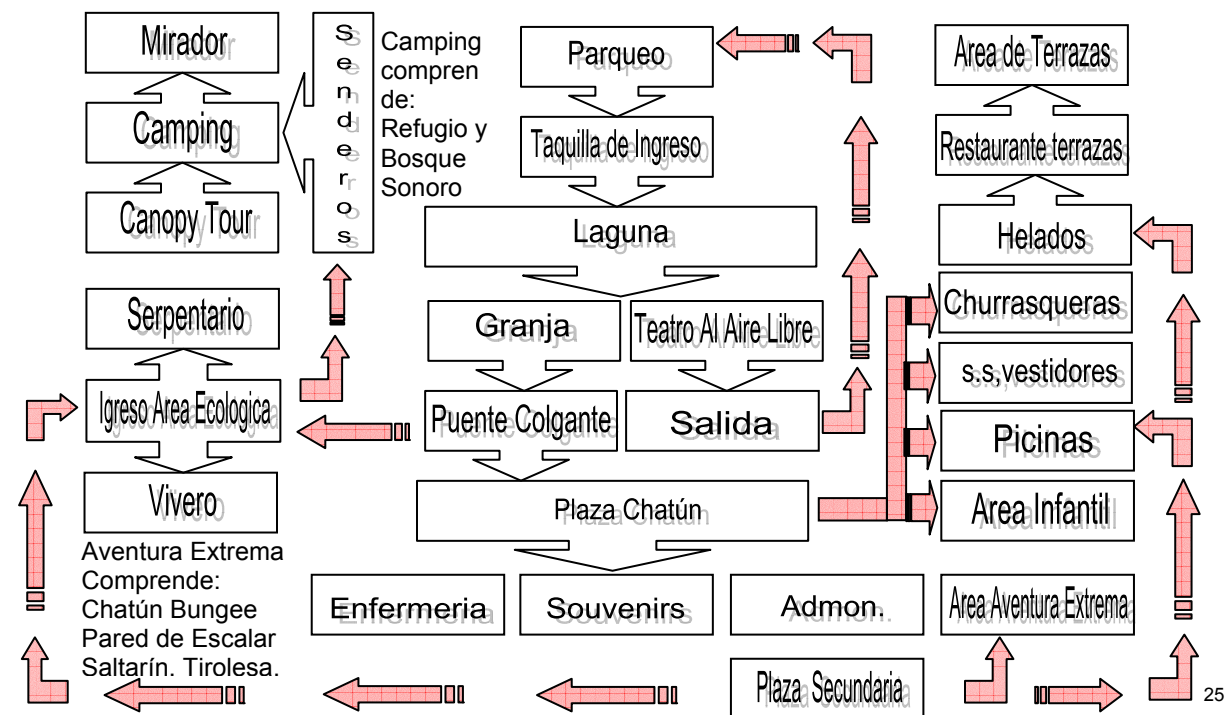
Mirador

Camping

Canopy Tour

Senderos

Camping comprende: Refugio y Bosque Sonoro

Parqueo

Taquilla de Ingreso

Laguna

Area de Terrazas

Restaurante terrazas

Helados

Serpentario

Igreso Area Ecologica

Vivero

Aventura Extrema Comprende: Chatún Bungee Pared de Escalar Saltarín. Tirolesa.

Granja

Teatro Al Aire Libre

Puente Colgante

Salida

Plaza Chatún

Churrasqueras

s.s,vestidores

Picinas

Area Infantil

Enfermeria

Souvenirs

Admon.

Area Aventura Extrema

Plaza Secundaria

25